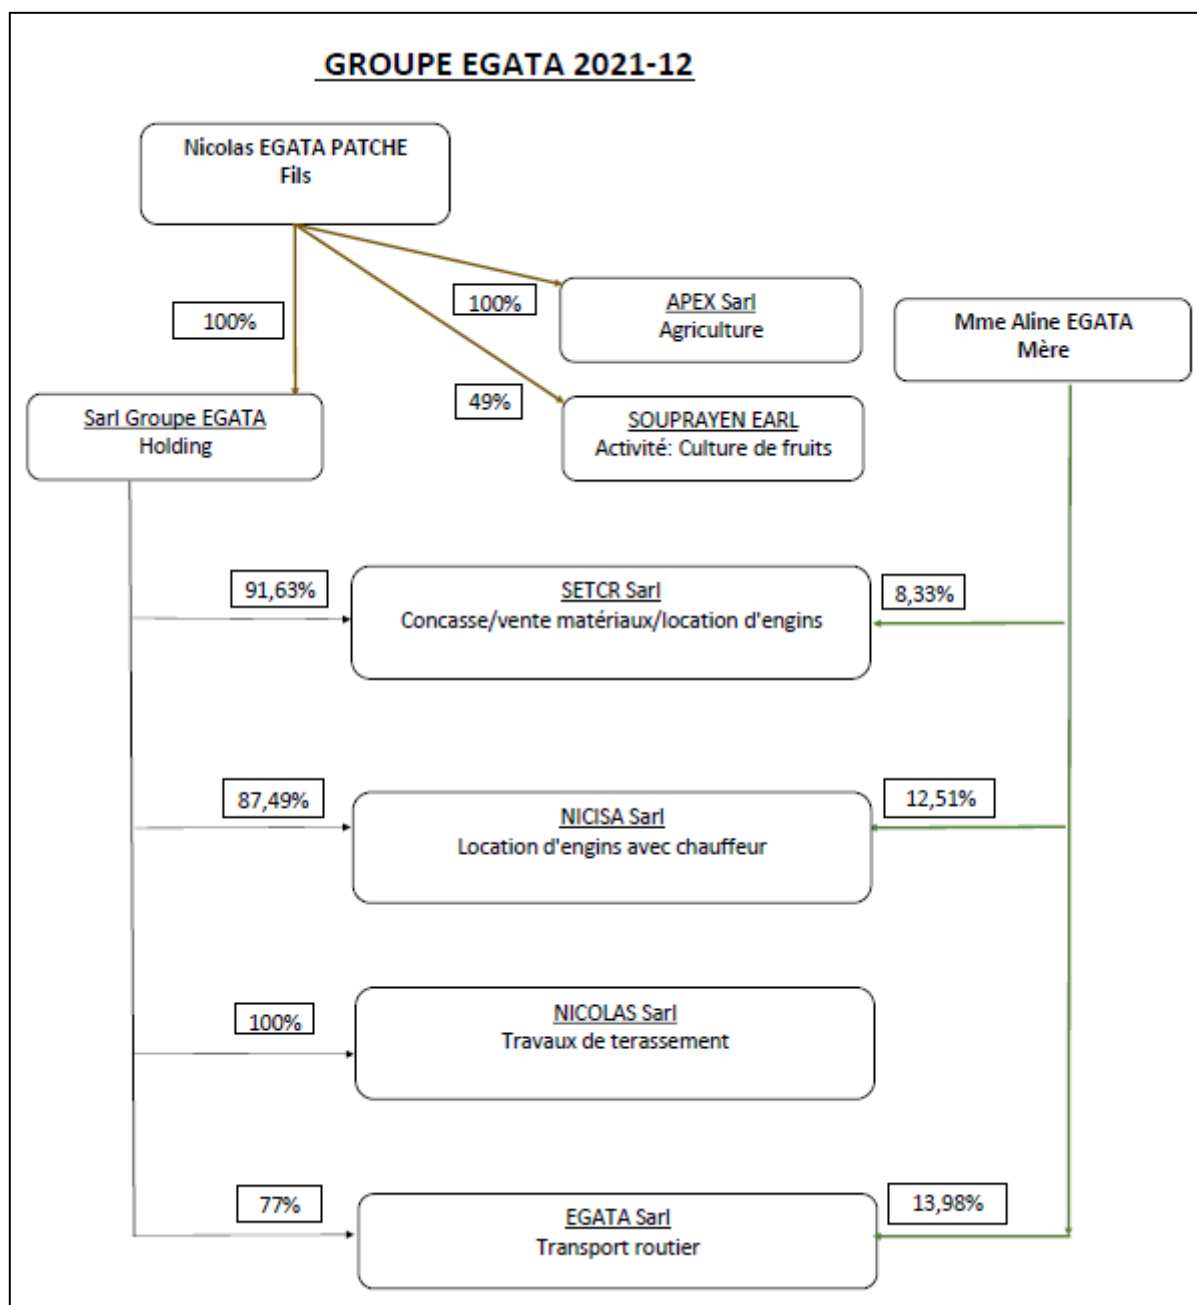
GROUPE EGATA 2021-12

Nicolas EGATA PATCHE
Fils

100%

100%

APEX Sarl
Agriculture

Mme Aline EGATA
Mère

49%

Sarl Groupe EGATA
Holding

SOUPRAYEN EARL
Activité: Culture de fruits

91,63%

SETCR Sarl
Concasse/vente matériaux/location d'engins

8,33%

87,49%

NICISA Sarl
Location d'engins avec chauffeur

12,51%

100%

NICOLAS Sarl
Travaux de terassement

77%

EGATA Sarl
Transport routier

13,98%